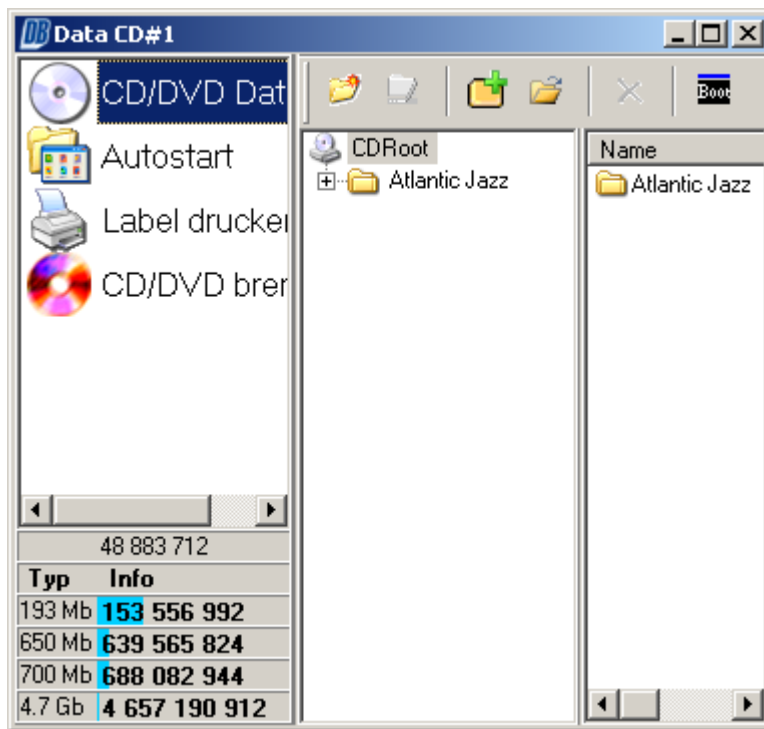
Data CD#1

CD/DVD Dat
Autostart
Label drucken
CD/DVD bren

48 883 712

| Typ | Info |
|---|---|
| 193 Mb | 153 556 992 |
| 650 Mb | 639 565 824 |
| 700 Mb | 688 082 944 |
| 4.7 Gb | 4 657 190 912 |

Boot

CDRoot
Atlantic Jazz

Name
Atlantic Jazz